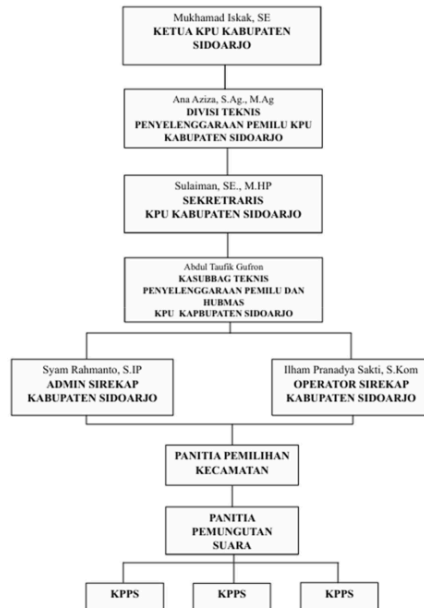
Mukhamad Iskak, SE
KETUA KPU KABUPATEN SIDOARJO

Ana Aziza, S.Ag., M.Ag
DIVISI TEKNIS PENYELENGGARAAN PEMILU KPU KABUPATEN SIDOARJO

Sulaiman, SE., M.HP
SEKRETRARIS KPU KABUPATEN SIDOARJO

Abdul Taufik Gufron
KASUBBAG TEKNIS PENYELENGGARAAN PEMILU DAN HUBMAS KPU KAPBUPATEN SIDOARJO

Syam Rahmanto, S.IP
ADMIN SIREKAP KABUPATEN SIDOARJO

Ilham Pranadya Sakti, S.Kom
OPERATOR SIREKAP KABUPATEN SIDOARJO

PANITIA PEMILIHAN KECAMATAN

PANITIA PEMUNGUTAN SUARA

KPPS

KPPS

KPPS